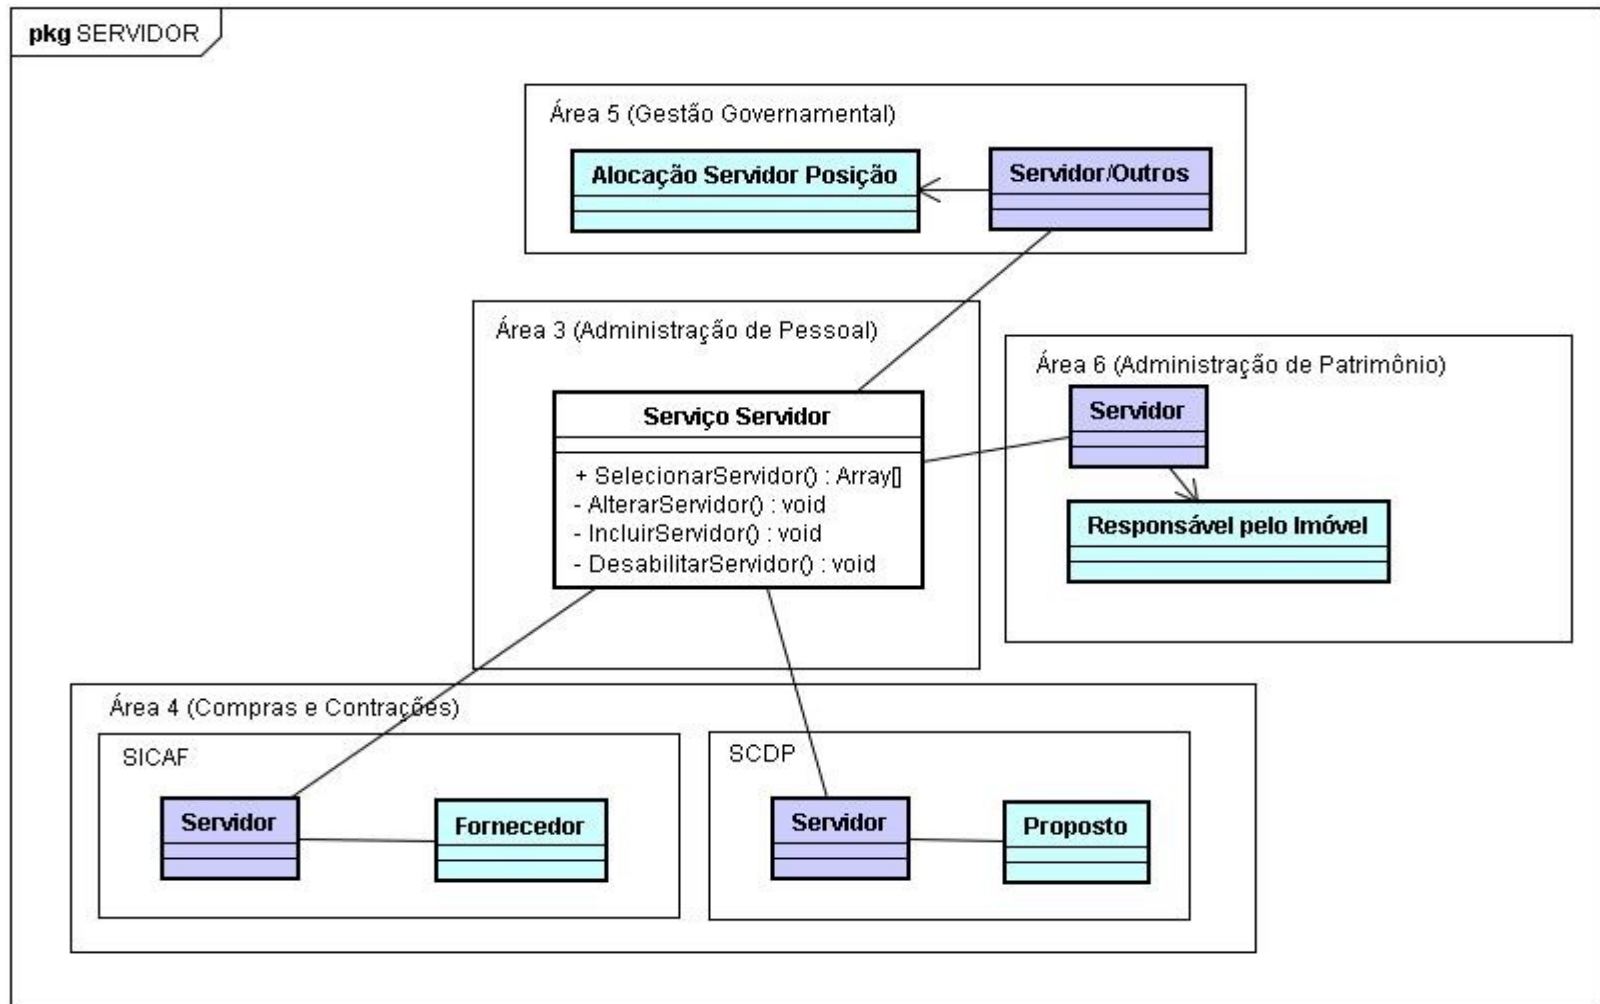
pkg SERVIDOR

Área 5 (Gestão Governamental)

Alocação Servidor Posição

Servidor/Outros

Área 3 (Administração de Pessoal)

Serviço Servidor

+ SelecionarServidor() : Array[]
- AlterarServidor() : void
- IncluirServidor() : void
- DesabilitarServidor() : void

Área 6 (Administração de Patrimônio)

Servidor

Responsável pelo Imóvel

Área 4 (Compras e Contrações)

SICAF

Servidor

Fornecedor

SCDP

Servidor

Proposto